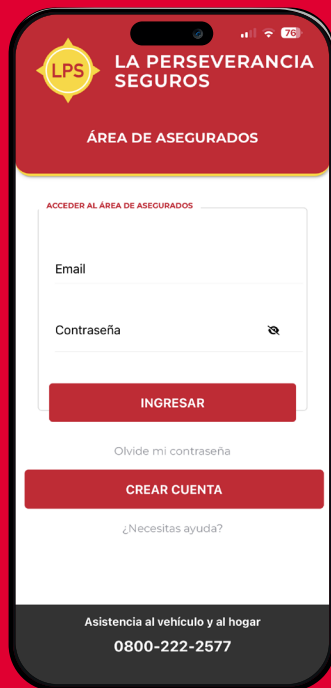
76

LPS

LA PERSEVERANCIA SEGUROS

ÁREA DE ASEGURADOS

ACCEDER AL ÁREA DE ASEGURADOS

Email

Contraseña

INGRESAR

Olvide mi contraseña

CREAR CUENTA

¿Necesitas ayuda?

Asistencia al vehículo y al hogar

0800-222-2577